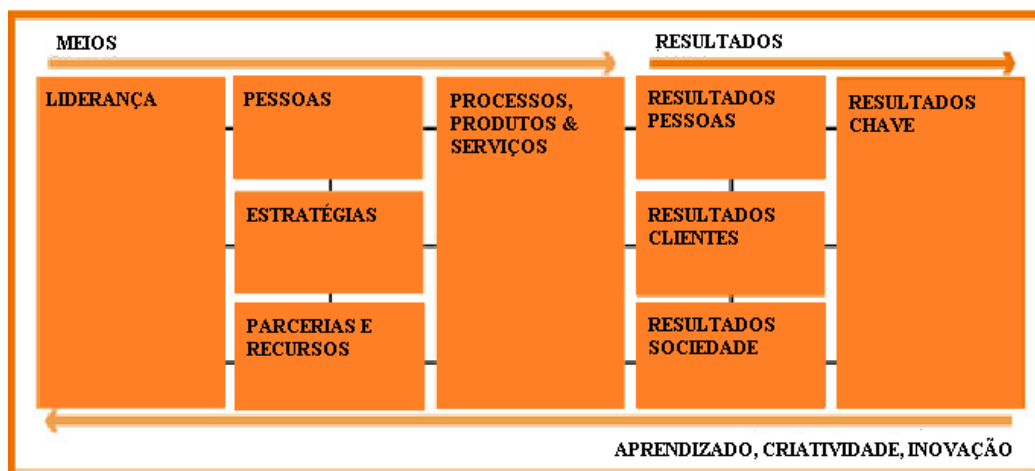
MEIOS

RESULTADOS

LIDERANÇA

PESSOAS

ESTRATÉGIAS

PARCERIAS E RECURSOS

PROCESSOS, PRODUTOS & SERVIÇOS

RESULTADOS PESSOAS

RESULTADOS CLIENTES

RESULTADOS SOCIEDADE

RESULTADOS CHAVE

APRENDIZADO, CRIATIVIDADE, INOVAÇÃO